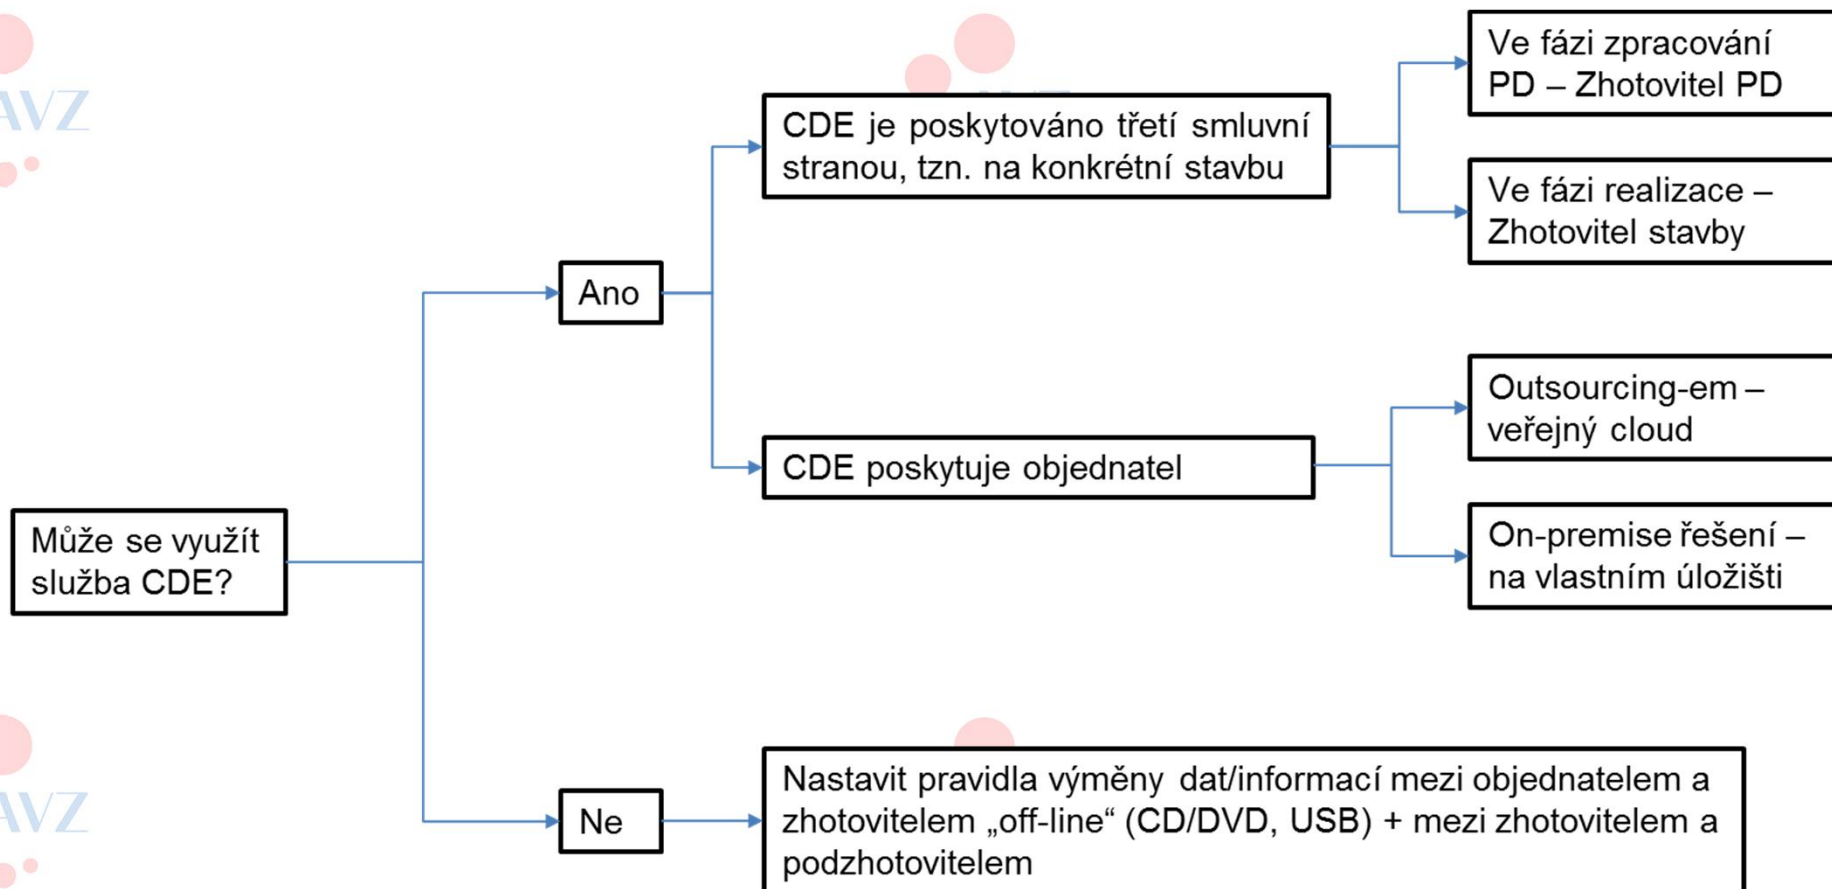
Může se využít služba CDE?

Ano

CDE je poskytováno třetí smluvní stranou, tzn. na konkrétní stavbu

Ve fázi zpracování PD – Zhotovitel PD

Ve fázi realizace – Zhotovitel stavby

CDE poskytuje objednatel

Outsourcing-em – veřejný cloud

On-premise řešení – na vlastním úložišti

Ne

Nastavit pravidla výměny dat/informací mezi objednatelem a zhotovitelem „off-line“ (CD/DVD, USB) + mezi zhotovitelem a podzhotovitelem

AVZ

AVZ